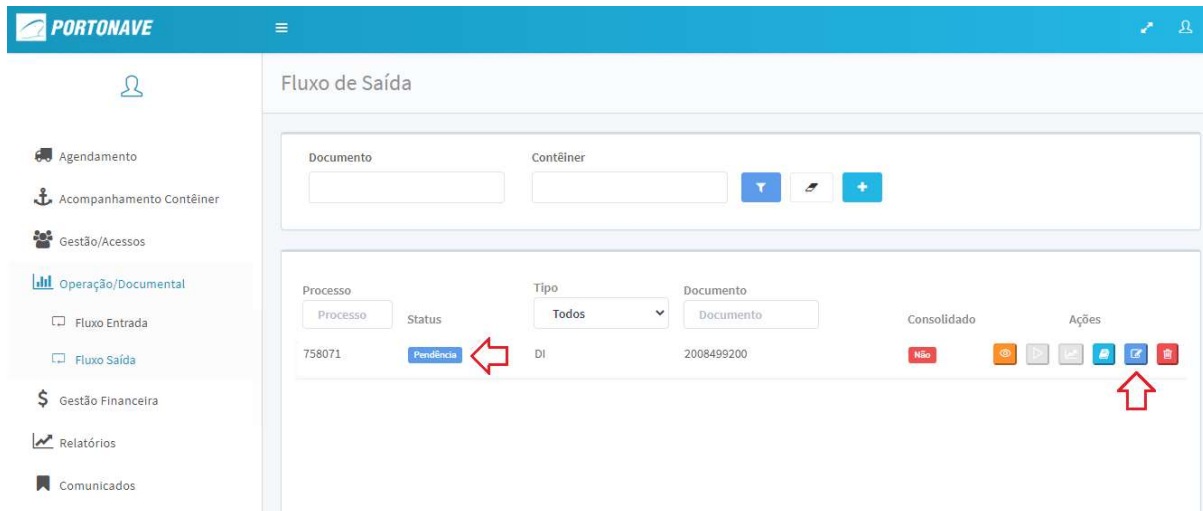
PORTONAVE

Agendamento
Acompanhamento Contêiner
Gestão/Acessos
Operação/Documental
Fluxo Entrada
Fluxo Saída
Gestão Financeira
Relatórios
Comunicados

Fluxo de Saída

Documento
Contêiner

| Processo | Status | Tipo | Documento | Consolidado | Ações |
|---|---|---|---|---|---|
| Processo | | Todos | Documento | | |
| 758071 | Pendência | DI | 2008499200 | Não | |